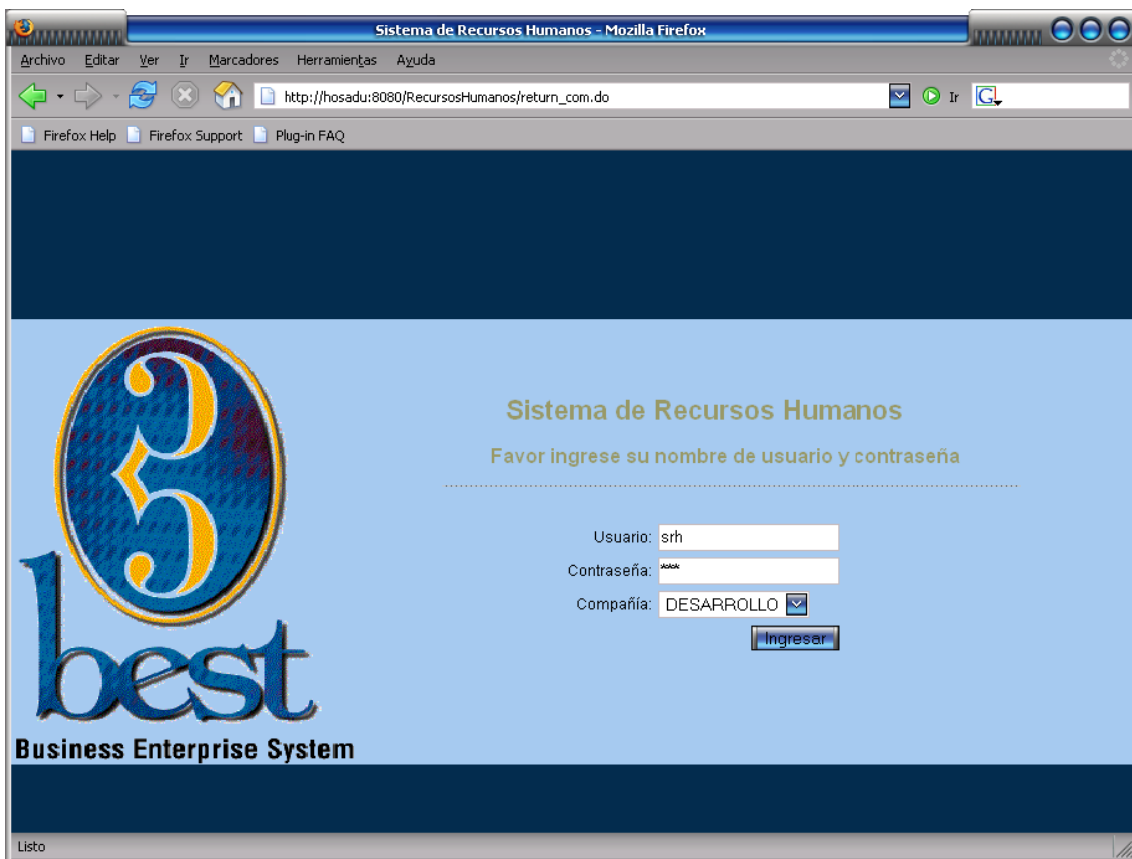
Sistema de Recursos Humanos - Mozilla Firefox

Archivo Editar Ver Ir Marcadores Herramientas Ayuda

http://hosadu:8080/RecursosHumanos/return_com.do

Ir

Firefox Help Firefox Support Plug-in FAQ

3
best
Business Enterprise System

Sistema de Recursos Humanos

Favor ingrese su nombre de usuario y contraseña

Usuario: srh
Contraseña: ***
Compañía: DESARROLLO

Ingresar

Listo